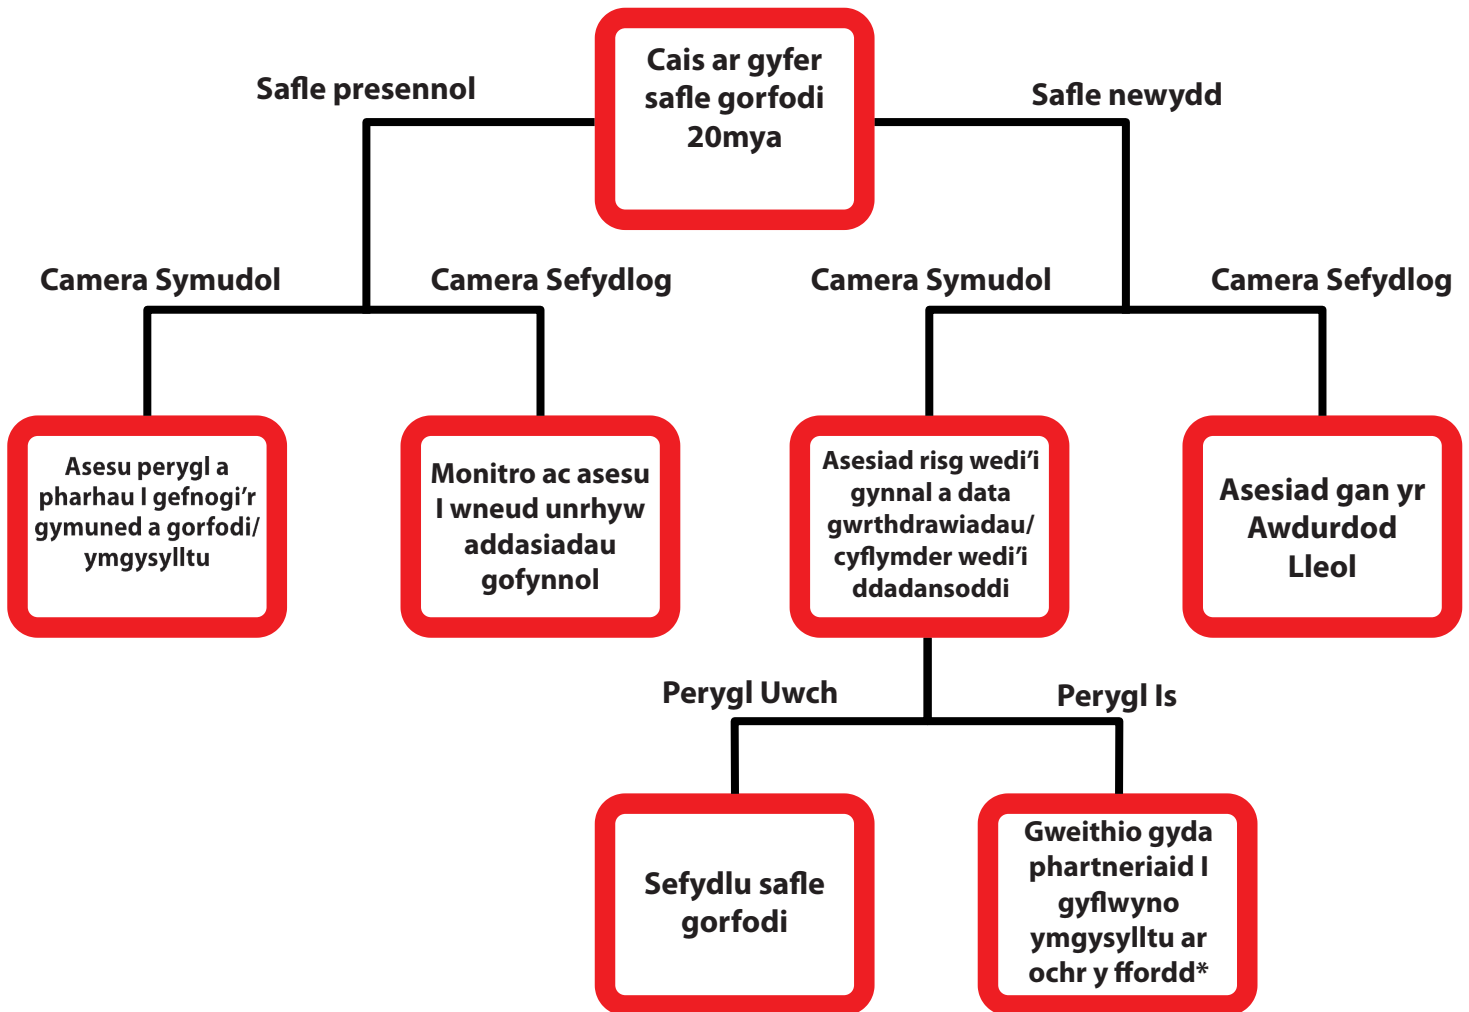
Cais ar gyfer safle gorfodi 20mya

Safle presennol

Safle newydd

Camera Symudol

Camera Sefydlog

Camera Symudol

Camera Sefydlog

Asesu perygl a pharhau I gefnogi'r gymuned a gorfodi/ ymgysylltu

Monitro ac asesu I wneud unrhyw addasiadau gofynnol

Asesiad risg wedi'i gynnal a data gwrthdrawiadau/ cyflymder wedi'i ddadansoddi

Asesiad gan yr Awdurdod Lleol

Perygl Uwch

Perygl Is

Sefydlu safle gorfodi

Gweithio gyda phartneriaid I gyflwyno ymgysylltu ar ochr y ffordd*